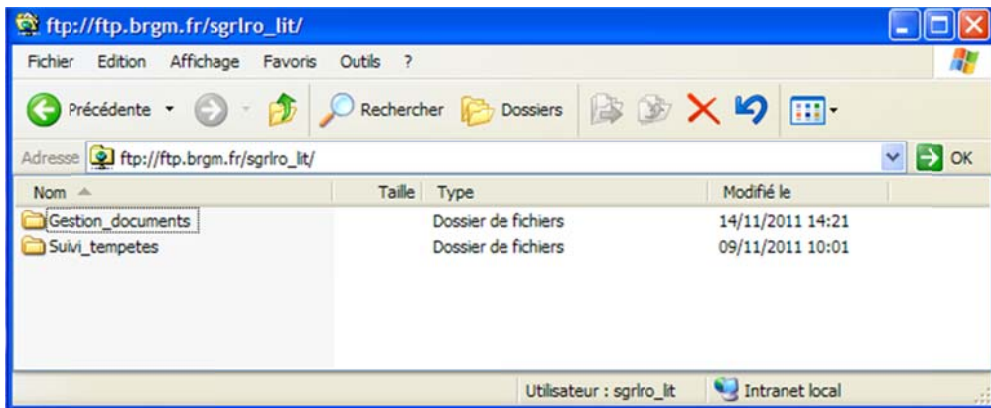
ftp://ftp.brgm.fr/sgrlro_lit/

Fichier Edition Affichage Favoris Outils ?

Précédente Rechercher Dossiers

Adresse ftp://ftp.brgm.fr/sgrlro_lit/ OK

| Nom | Taille | Type | Modifié le |
|---|---|---|---|
| Gestion_documents | | Dossier de fichiers | 14/11/2011 14:21 |
| Suivi_tempetes | | Dossier de fichiers | 09/11/2011 10:01 |

Utilisateur : sgrlro_lit Intranet local